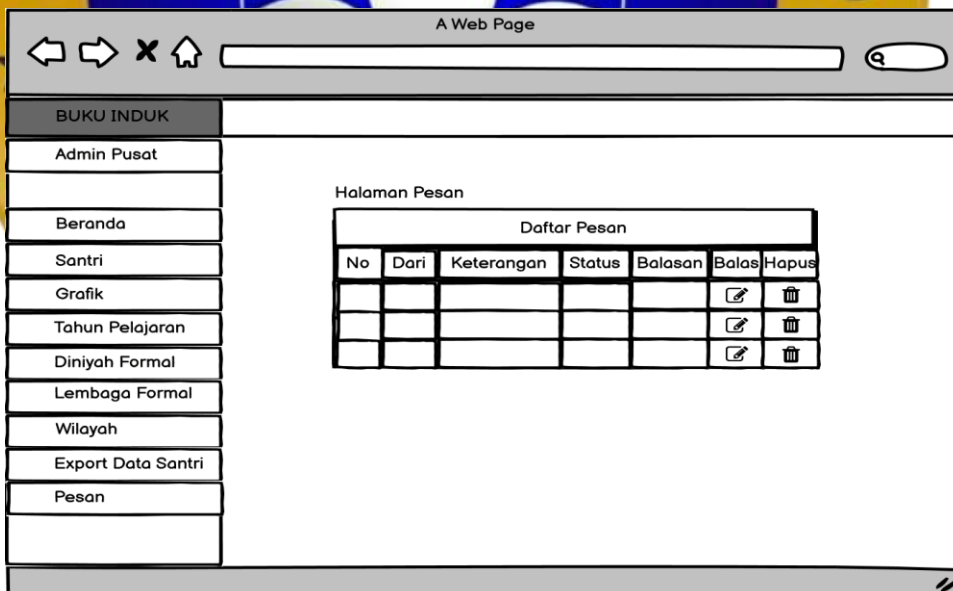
A Web Page

BUKU INDUK

Admin Pusat

Beranda

Santri

Grafik

Tahun Pelajaran

Diniyah Formal

Lembaga Formal

Wilayah

Export Data Santri

Pesan

Halaman Pesan

Daftar Pesan

| No | Dari | Keterangan | Status | Balasan | Balas | Hapus |
|---|---|---|---|---|---|---|
| | | | | | | |
| | | | | | | |
| | | | | | | |